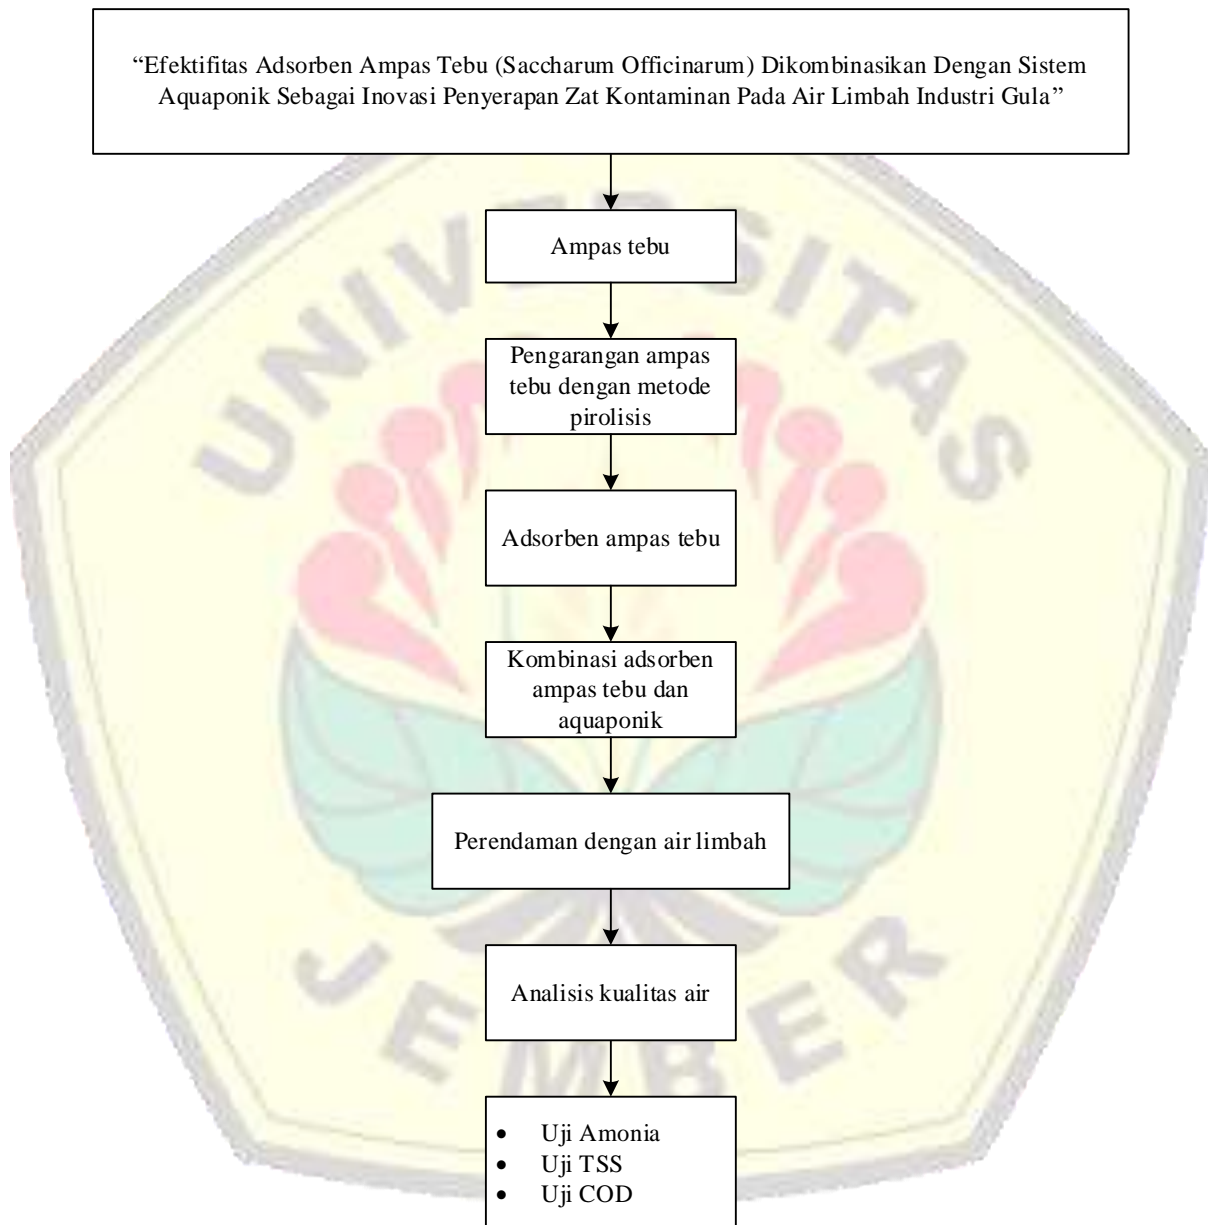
"Efektifitas Adsorben Ampas Tebu (Saccharum Officinarum) Dikombinasikan Dengan Sistem Aquaponik Sebagai Inovasi Penyerapan Zat Kontaminan Pada Air Limbah Industri Gula"

Ampas tebu

Pengarangan ampas tebu dengan metode pirolisis

Adsorben ampas tebu

Kombinasi adsorben ampas tebu dan aquaponik

Perendaman dengan air limbah

Analisis kualitas air

• Uji Amonia
• Uji TSS
• Uji COD

UNIVERSITAS JEMBER